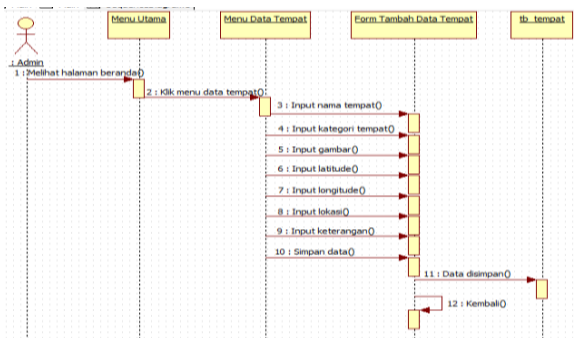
: Admin

Menu Utama

Menu Data Tempat

Form Tambah Data Tempat

tb_tempat

1 : Melihat halaman beranda()

2 : Klik menu data tempat()

3 : Input nama tempat()

4 : Input kategori tempat()

5 : Input gambar()

6 : Input latitude()

7 : Input longitude()

8 : Input lokasi()

9 : Input keterangan()

10 : Simpan data()

11 : Data disimpan()

12 : Kembali()